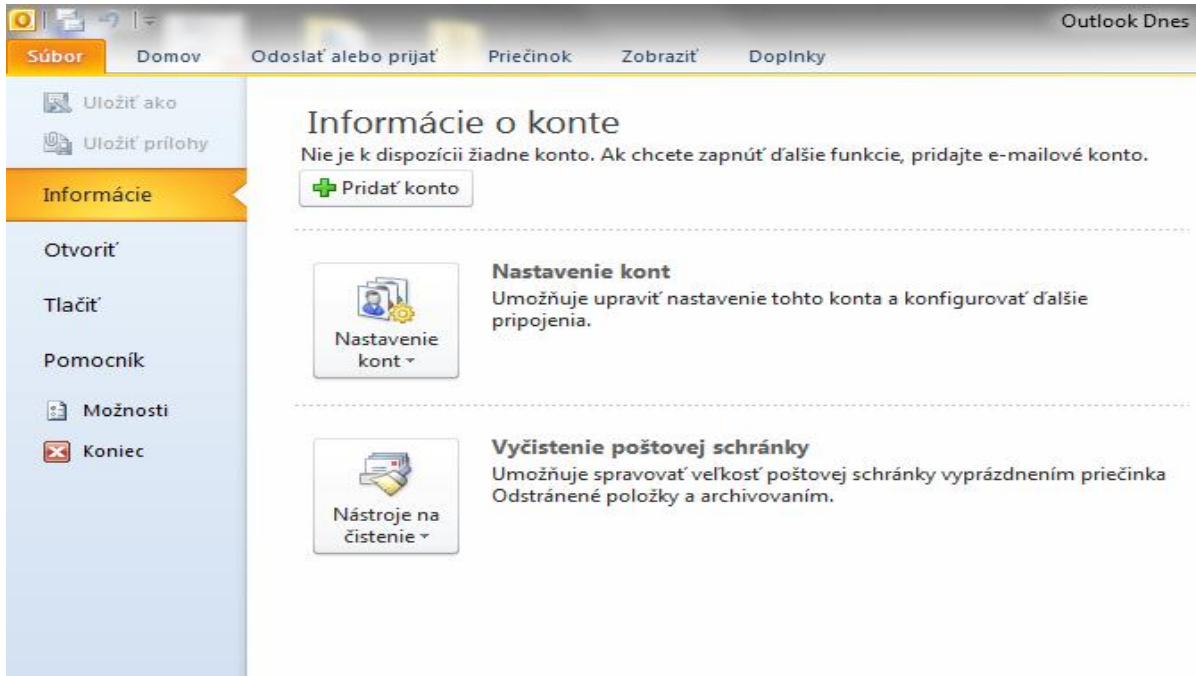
Outlook Dnes

Súbor Domov Odoslať alebo prijať Priečinok Zobraziť Doplnky

Uložiť ako
Uložiť prílohy
Informácie
Otvoriť
Tlačiť
Pomocník
Možnosti
Koniec

Informácie o konte
Nie je k dispozícii žiadne konto. Ak chcete zapnúť ďalšie funkcie, pridajte e-mailové konto.
Pridať konto

Nastavenie kont
Nastavenie kont
Umožňuje upraviť nastavenie tohto konta a konfigurovať ďalšie pripojenia.

Nástroje na čistenie
Vyčistenie poštovej schránky
Umožňuje spravovať veľkosť poštovej schránky vyprázdnením priečinka Odstránené položky a archivovaním.